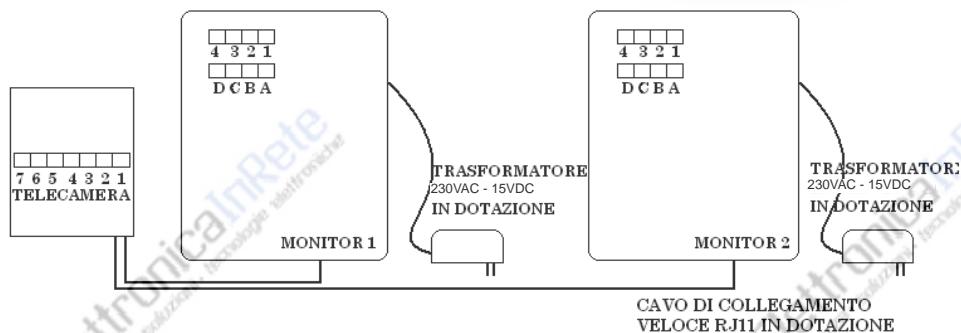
4 3 2 1
D C B A

4 3 2 1
D C B A

7 6 5 4 3 2 1
TELECAMERA

TRASFORMATORE
230VAC - 15VDC
IN DOTAZIONE

MONITOR 1

TRASFORMATORE
230VAC - 15VDC
IN DOTAZIONE

MONITOR 2

CAVO DI COLLEGAMENTO
VELOCE RJ11 IN DOTAZIONE

elettronicaInRete
soluzioni, tecnologie elettroniche